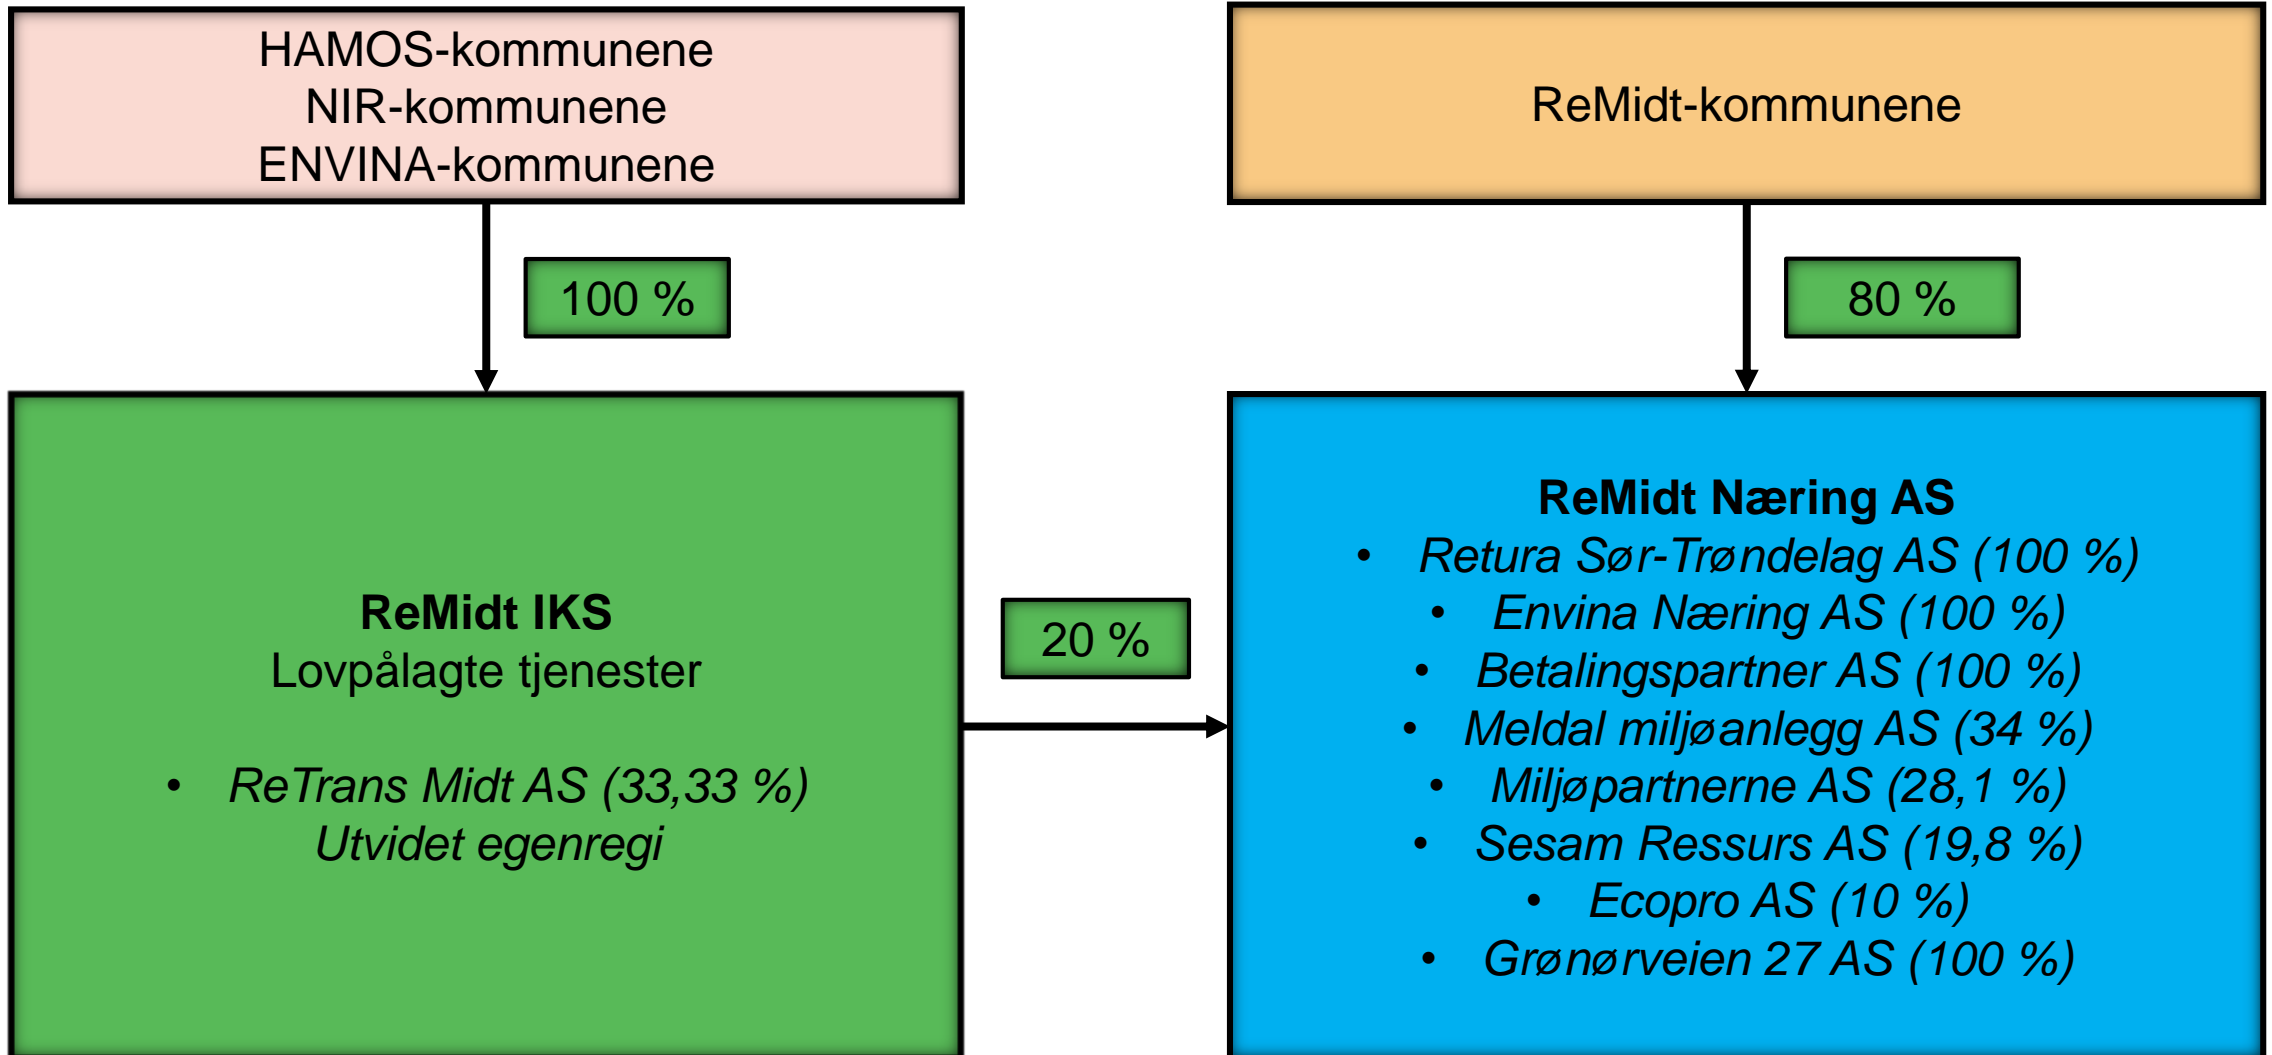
HAMOS-kommunene
NIR-kommunene
ENVINA-kommunene

ReMidt-kommunene

100 %

80 %

ReMidt IKS
Lovpålagte tjenester

• ReTrans Midt AS (33,33 %)
Utvidet egenregi

20 %

ReMidt Næring AS
• Retura Sør-Trøndelag AS (100 %)
• Envina Næring AS (100 %)
• Betalingspartner AS (100 %)
• Meldal miljøanlegg AS (34 %)
• Miljøpartnerne AS (28,1 %)
• Sesam Ressurs AS (19,8 %)
• Ecopro AS (10 %)
• Grønørveien 27 AS (100 %)